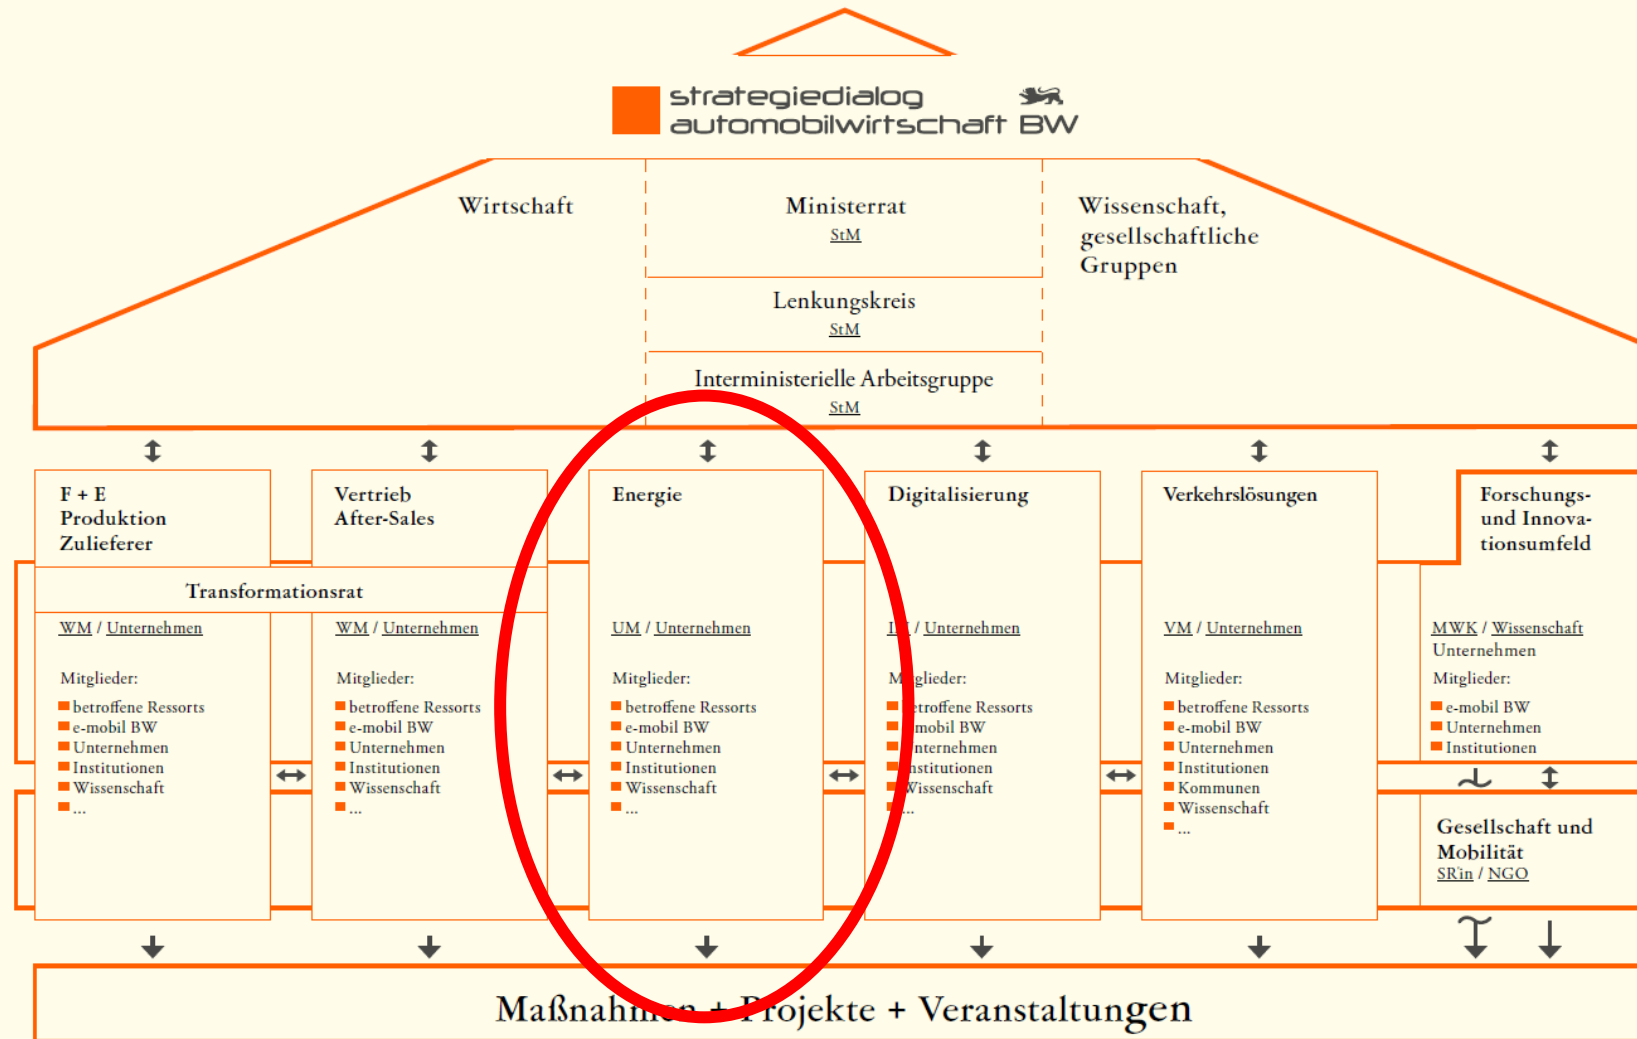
strategiedialog
automobilwirtschaft BW

Wirtschaft

Ministerrat
StM

Wissenschaft, gesellschaftliche Gruppen

Lenkungskreis
StM

Interministerielle Arbeitsgruppe
StM

F + E
Produktion
Zulieferer

Vertrieb
After-Sales

Transformationsrat

WM / Unternehmen

Mitglieder:
betroffene Ressorts
e-mobil BW
Unternehmen
Institutionen
Wissenschaft
...

WM / Unternehmen

Mitglieder:
betroffene Ressorts
e-mobil BW
Unternehmen
Institutionen
Wissenschaft
...

Energie

UM / Unternehmen

Mitglieder:
betroffene Ressorts
e-mobil BW
Unternehmen
Institutionen
Wissenschaft
...

Digitalisierung

I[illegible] / Unternehmen

M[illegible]glieder:
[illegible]troffene Ressorts
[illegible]mobil BW
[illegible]nternehmen
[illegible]nstitutionen
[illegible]Wissenschaft
...

Verkehrslösungen

VM / Unternehmen

Mitglieder:
betroffene Ressorts
e-mobil BW
Unternehmen
Institutionen
Kommunen
Wissenschaft
...

Forschungs- und Innovationsumfeld

MWK / Wissenschaft
Unternehmen
Mitglieder:
e-mobil BW
Unternehmen
Institutionen

Gesellschaft und Mobilität
SR'in / NGO

Maßnahm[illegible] + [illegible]rojekte + Veranstaltungen